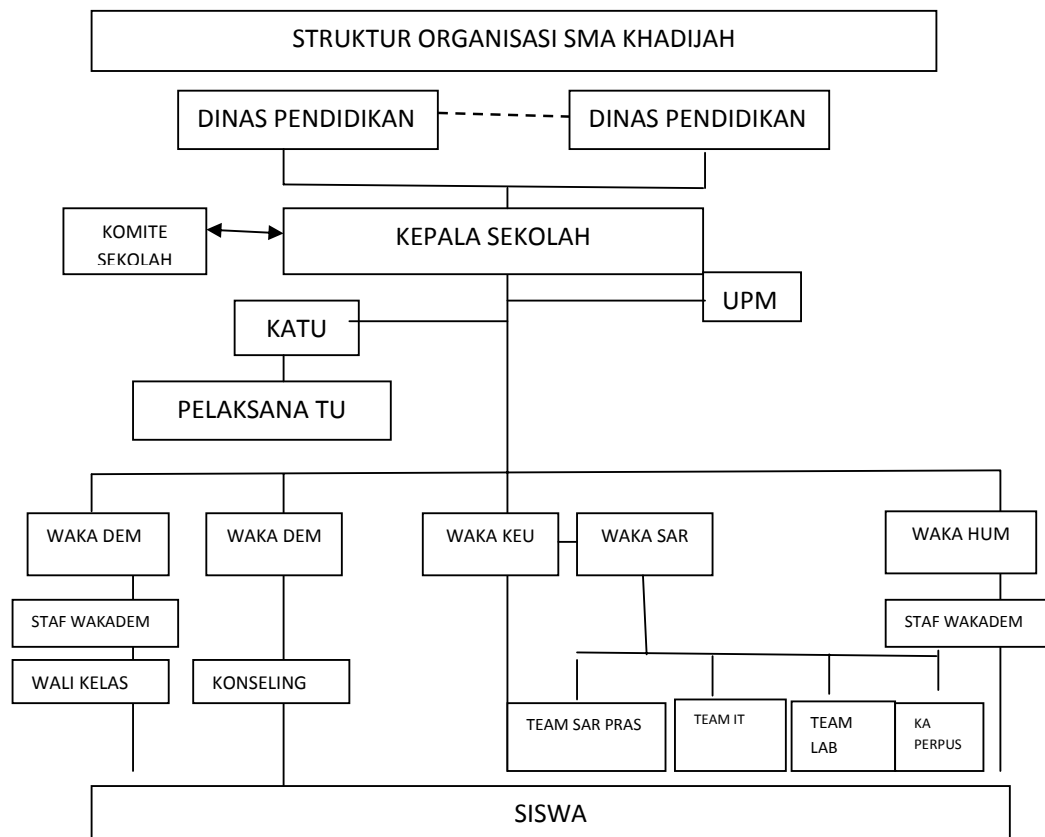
STRUKTUR ORGANISASI SMA KHADIJAH

DINAS PENDIDIKAN

DINAS PENDIDIKAN

KOMITE SEKOLAH

KEPALA SEKOLAH

UPM

KATU

PELAKSANA TU

WAKA DEM

WAKA DEM

WAKA KEU

WAKA SAR

WAKA HUM

STAF WAKADEM

STAF WAKADEM

WALI KELAS

KONSELING

TEAM SAR PRAS

TEAM IT

TEAM LAB

KA PERPUS

SISWA